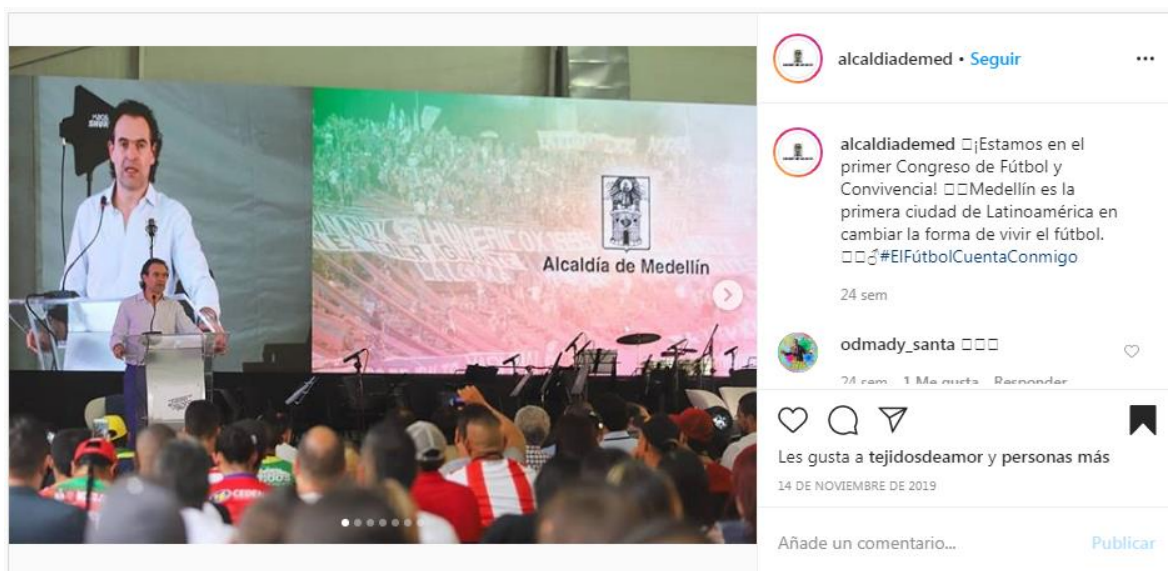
Alcaldía de Medellín

alcaldiademed • Seguir

alcaldiademed □¡Estamos en el primer Congreso de Fútbol y Convivencia! □□Medellín es la primera ciudad de Latinoamérica en cambiar la forma de vivir el fútbol. □□♂#ElFútbolCuentaConmigo

24 sem

odmady_santa □□□

24 sem 1 Me gusta Responder

Les gusta a tejidosdeamor y personas más

14 DE NOVIEMBRE DE 2019

Añade un comentario...

Publicar